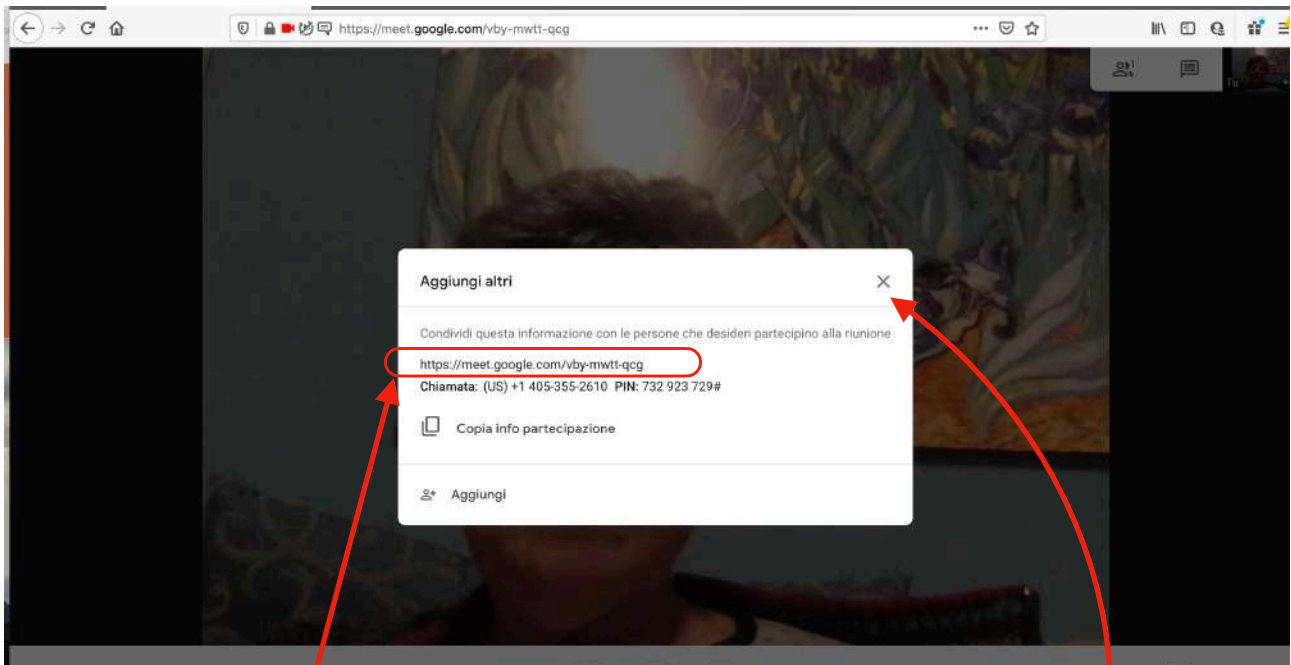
https://meet.google.com/vby-mwtt-qcg

1

Tu

Aggiungi altri

Condividi questa informazione con le persone che desideri partecipino alla riunione

https://meet.google.com/vby-mwtt-qcg

Chiamata: (US) +1 405-355-2610 PIN: 732 923 729#

Copia info partecipazione

Aggiungi